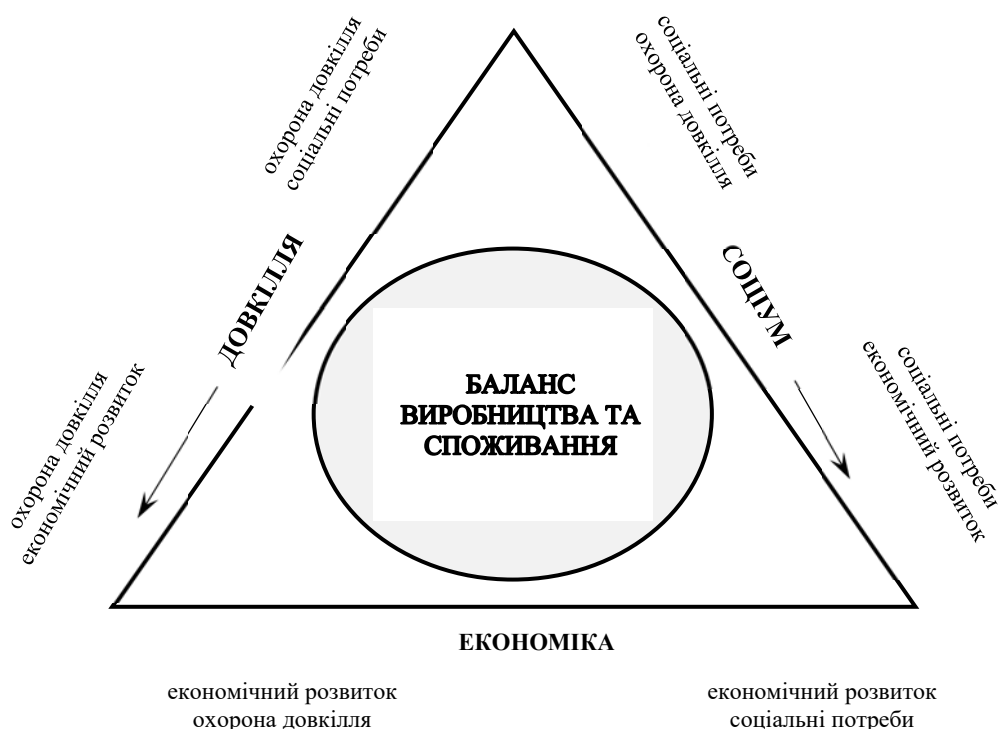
охорона довкілля
соціальні потреби

соціальні потреби
охорона довкілля

ДОВКІЛЛЯ

СОЦІУМ

охорона довкілля
економічний розвиток

БАЛАНС ВИРОБНИЦТВА ТА СПОЖИВАННЯ

соціальні потреби
економічний розвиток

ЕКОНОМІКА

економічний розвиток
охорона довкілля

економічний розвиток
соціальні потреби